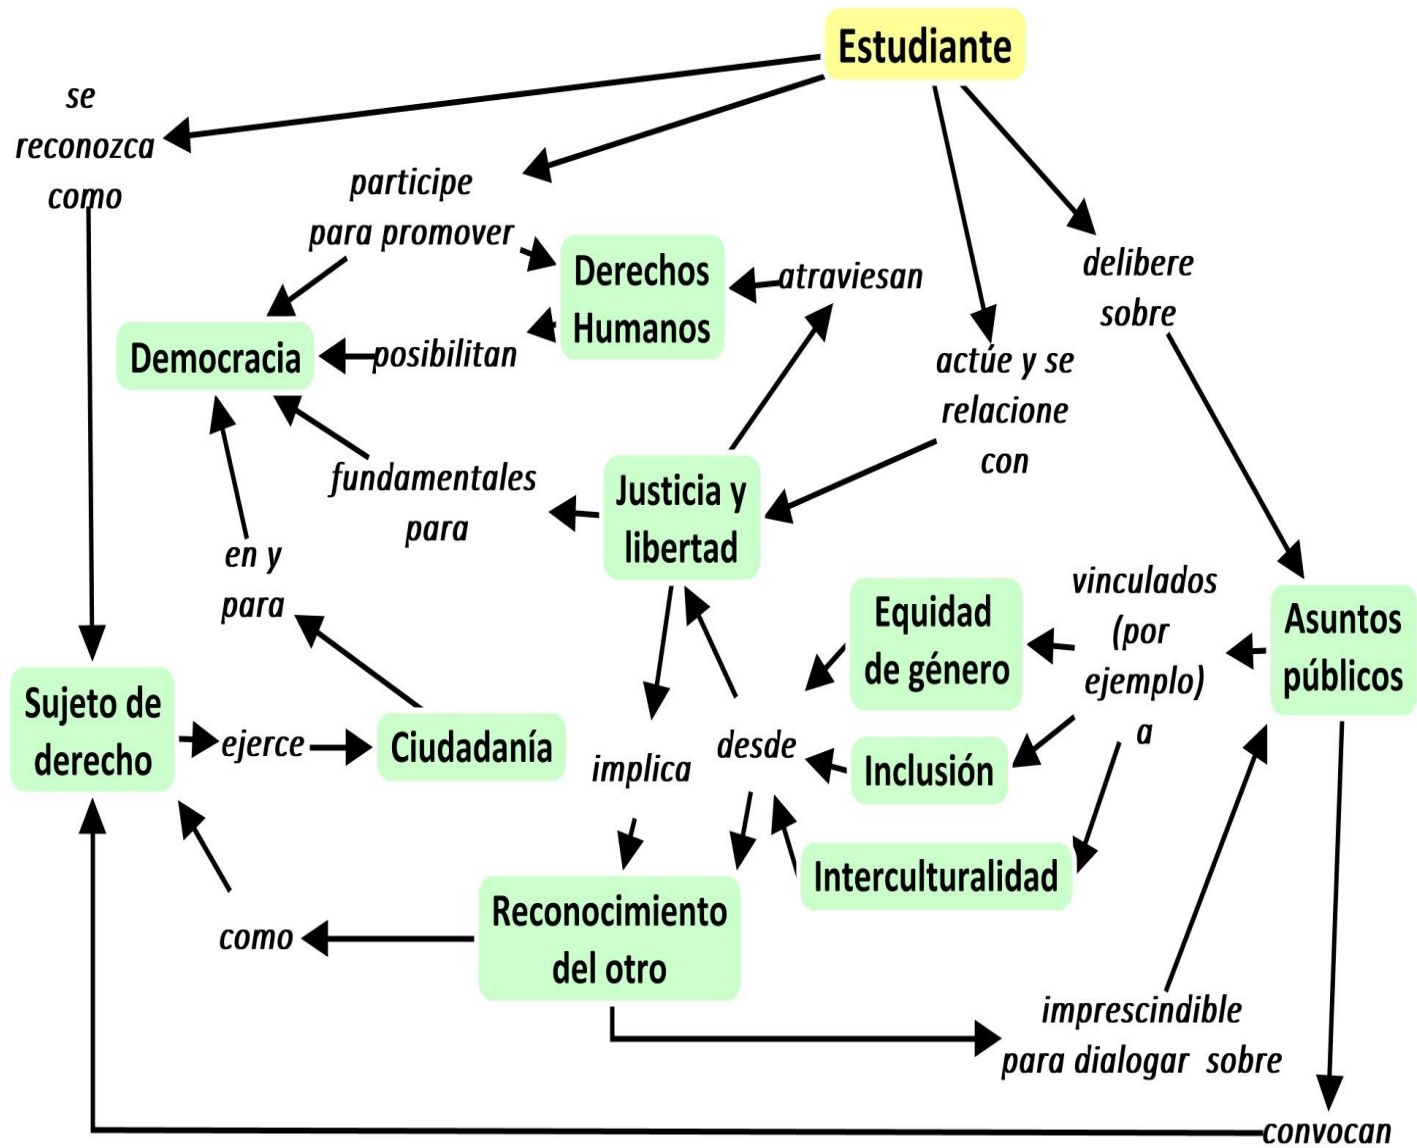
Estudiante

se reconozca como

participe para promover

delibere sobre

actúe y se relacione con

Derechos Humanos

atraviesan

Democracia

posibilitan

fundamentales para

Justicia y libertad

en y para

vinculados (por ejemplo) a

Asuntos públicos

Equidad de género

Sujeto de derecho

ejerce

Ciudadanía

implica

desde

Inclusión

Interculturalidad

Reconocimiento del otro

como

imprescindible para dialogar sobre

convocan